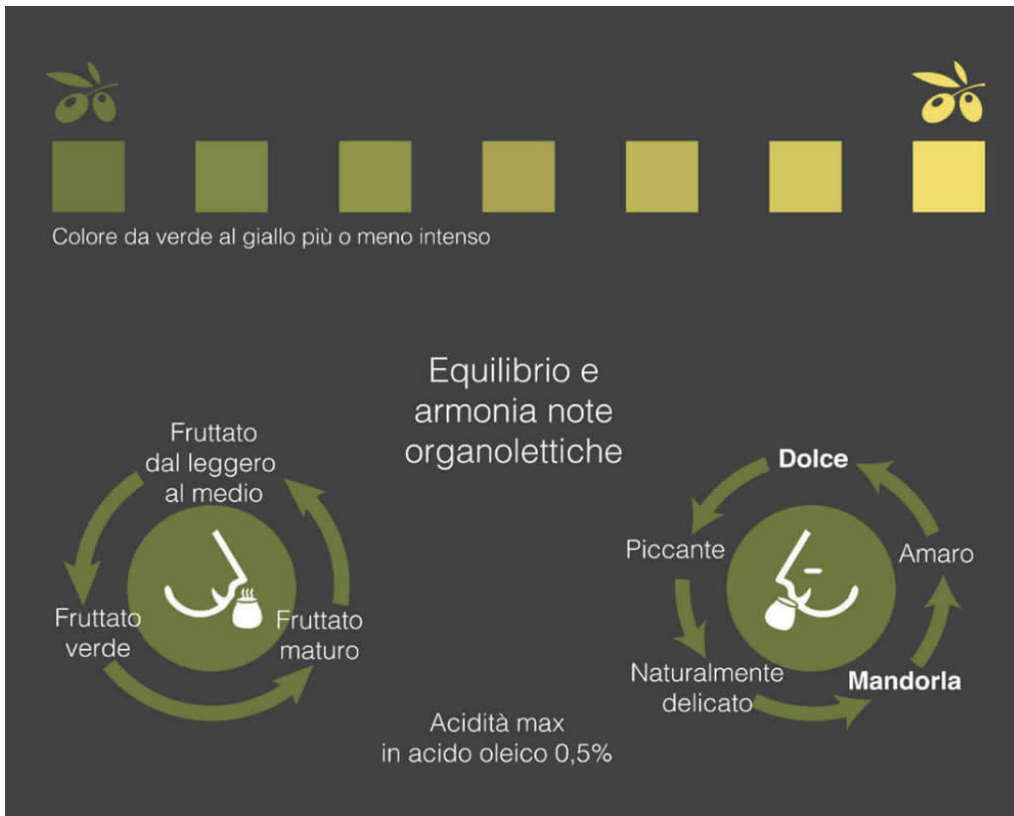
Colore da verde al giallo più o meno intenso

Equilibrio e armonia note organolettiche

Fruttato dal leggero al medio

Fruttato verde

Fruttato maturo

Dolce

Piccante

Amaro

Naturalmente delicato

Mandorla

Acidità max in acido oleico 0,5%